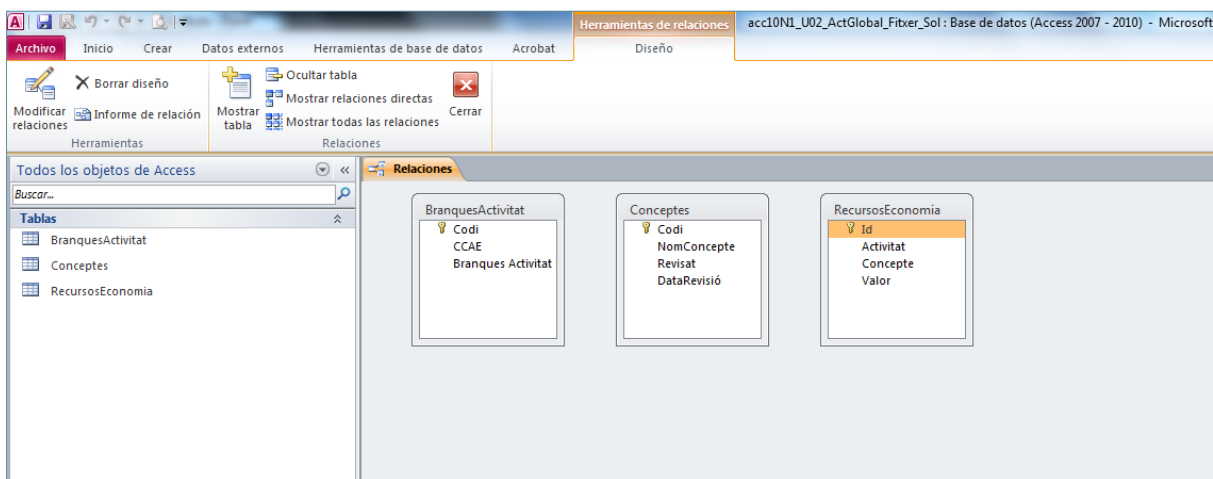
Herramientas de relaciones acc10N1_U02_ActGlobal_Fitxer_Sol : Base de datos (Access 2007 - 2010) - Microsoft

Archivo Inicio Crear Datos externos Herramientas de base de datos Acrobat Diseño

Modificar relaciones
Borrar diseño
Informe de relación
Herramientas

Mostrar tabla
Ocultar tabla
Mostrar relaciones directas
Mostrar todas las relaciones
Cerrar
Relaciones

Todos los objetos de Access
Buscar...
Tablas
BranquesActivitat
Conceptes
RecursosEconomia

Relaciones

| BranquesActivitat |
|---|
| Codi |
| CCAE |
| Branques Activitat |

| Conceptes |
|---|
| Codi |
| NomConcepte |
| Revisat |
| DataRevisió |

| RecursosEconomia |
|---|
| Id |
| Activitat |
| Concepte |
| Valor |